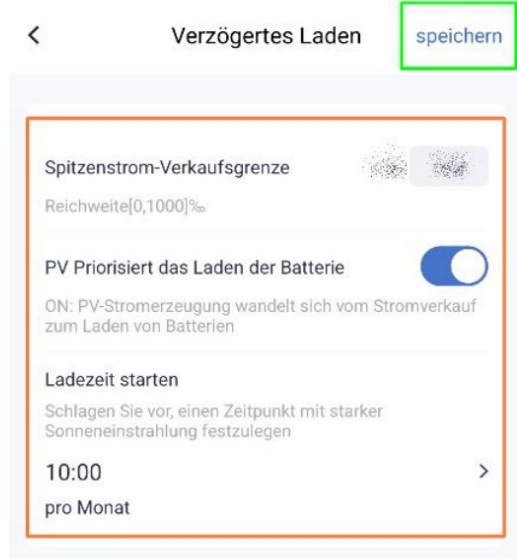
<

Verzögertes Laden

speichern

Spitzenstrom-Verkaufsgrenze

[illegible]

Reichweite[0,1000]‰

PV Priorisiert das Laden der Batterie

ON: PV-Stromerzeugung wandelt sich vom Stromverkauf zum Laden von Batterien

Ladezeit starten

Schlagen Sie vor, einen Zeitpunkt mit starker Sonneneinstrahlung festzulegen

10:00

>

pro Monat